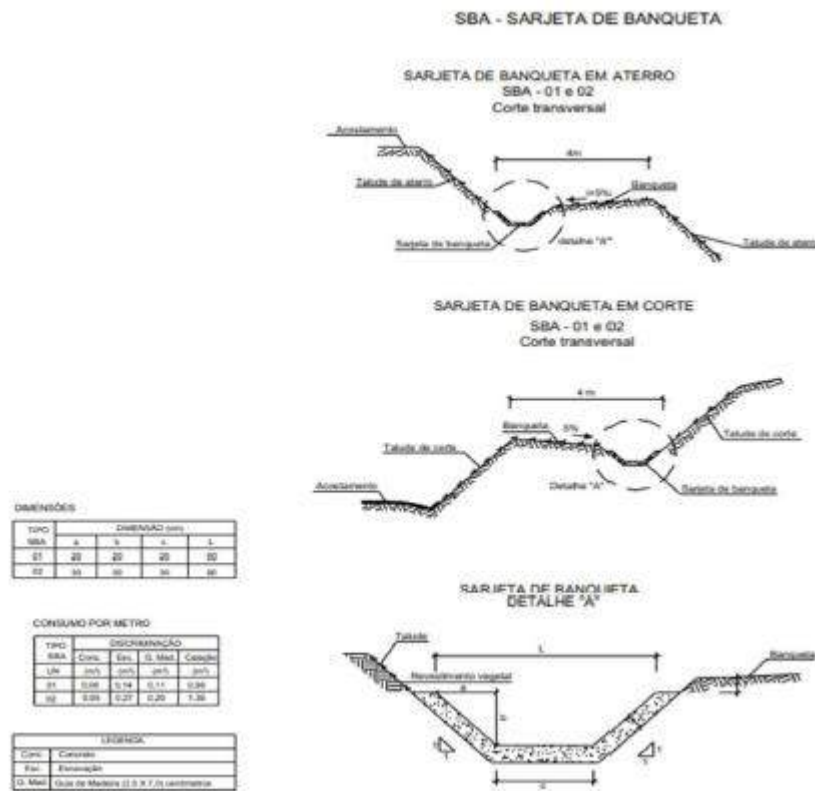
SBA - SARJETA DE BANQUETA

SARJETA DE BANQUETA EM ATERRO
SBA - 01 e 02
Corte transversal

Acostamento
4m
Talude de aterro
i=5%
Banqueta
Sarjeta de banqueta
detalhe "A"
Talude de aterro

SARJETA DE BANQUETA EM CORTE
SBA - 01 e 02
Corte transversal

4 m
Banqueta
5%
Talude de corte
Talude de corte
Acostamento
Detalhe "A"
Sarjeta de banqueta

DIMENSÕES

| TIPO SBA | DIMENSÃO (cm) | | | |
|---|---|---|---|---|
| | a | b | c | L |
| 01 | 20 | 20 | 20 | 60 |
| 02 | 30 | 30 | 30 | 90 |

CONSUMO POR METRO

| TIPO SBA | DISCRIMINAÇÃO | | | |
|---|---|---|---|---|
| | Conc. | Esc. | G. Mad. | Cetação |
| UN | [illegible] | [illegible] | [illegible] | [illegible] |
| 01 | 0,06 | 0,14 | 0,11 | 0,86 |
| 02 | 0,09 | 0,27 | 0,20 | 1,30 |

| LEGENDA | |
|---|---|
| Conc. | Concreto |
| Esc. | Escavação |
| G. Mad. | Guia de Madeira (2,5 X 7,0) centímetros |

SARJETA DE BANQUETA
DETALHE "A"

Talude
L
Banqueta
Revestimento vegetal
a
b
c